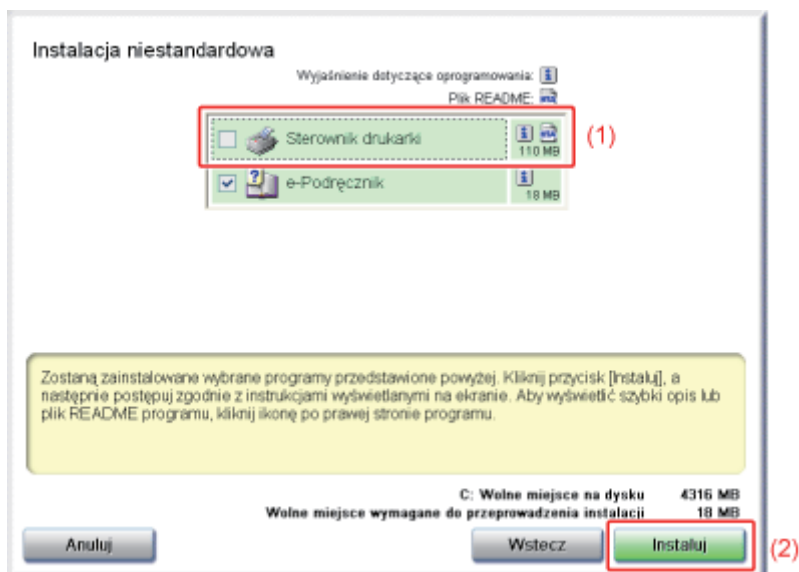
Instalacja niestandardowa

Wyjaśnienie dotyczące oprogramowania:

Plik README:

Sterownik drukarki

110 MB

(1)

e-Podręcznik

18 MB

Zostaną zainstalowane wybrane programy przedstawione powyżej. Kliknij przycisk [Instaluj], a następnie postępuj zgodnie z instrukcjami wyświetlanymi na ekranie. Aby wyświetlić szybki opis lub plik README programu, kliknij ikonę po prawej stronie programu.

C: Wolne miejsce na dysku 4316 MB

Wolne miejsce wymagane do przeprowadzenia instalacji 18 MB

Anuluj

Wstecz

Instaluj

(2)